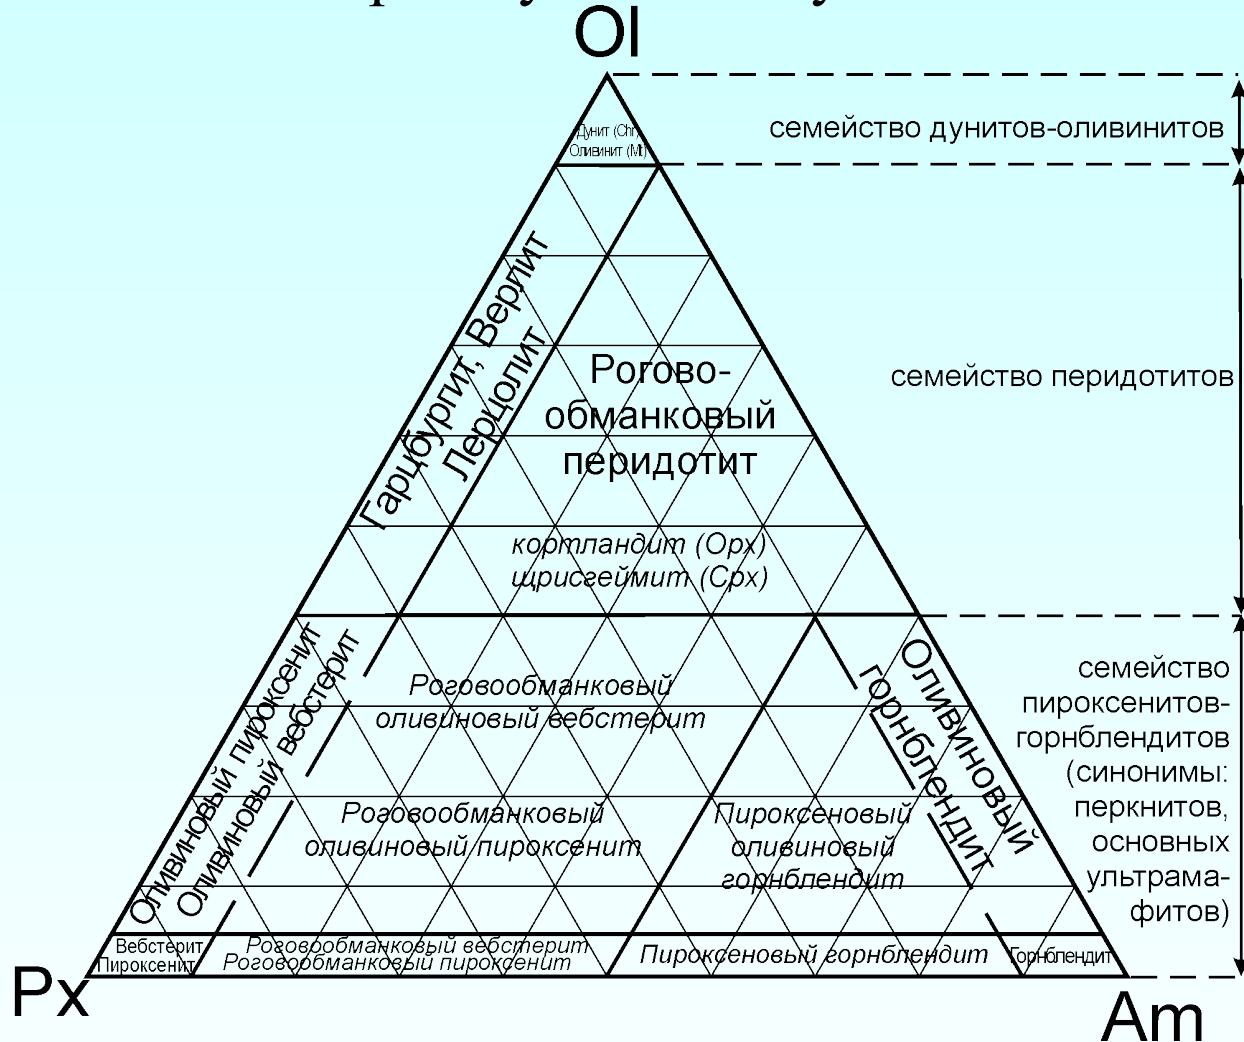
Ol

Дунит (Chr)
Оливинит (Mt)

семейство дунитов-оливинитов

Гарцбургит, Верлит
Лерцолит

Рогово-
обманковый
перидотит

кортландит (Opx)
шрисгеймит (Cpx)

семейство перидотитов

Оливиновый пироксенит
Оливиновый вебстерит

Роговообманковый
оливиновый вебстерит

Роговообманковый
оливиновый пироксенит

Пироксеновый
оливиновый
горнблендит

Оливиновый
горнблендит

семейство
пироксенитов-
горнблендитов
(синонимы:
перкнитов,
основных
ультрама-
фитов)

Вебстерит
Пироксенит

Роговообманковый вебстерит
Роговообманковый пироксенит

Пироксеновый горнблендит

Горнблендит

Px

Am